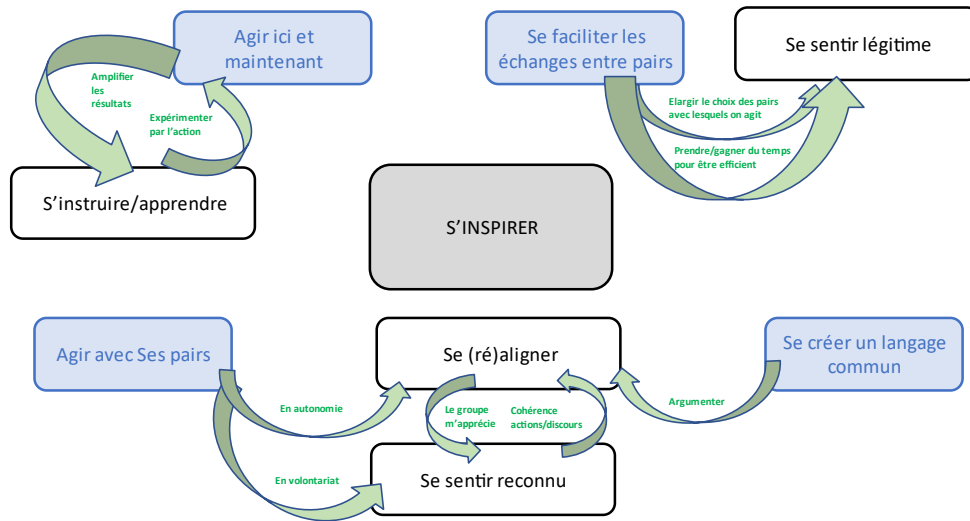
Agir ici et maintenant

Amplifier les résultats

Expérimenter par l'action

S'instruire/apprendre

Se faciliter les échanges entre pairs

Se sentir légitime

Elargir le choix des pairs avec lesquels on agit

Prendre/gagner du temps pour être efficient

S'INSPIRER

Agir avec Ses pairs

Se (ré)aligner

Se créer un langage commun

En autonomie

Le groupe m'apprécie

Cohérence actions/discours

Argumenter

En volontariat

Se sentir reconnu